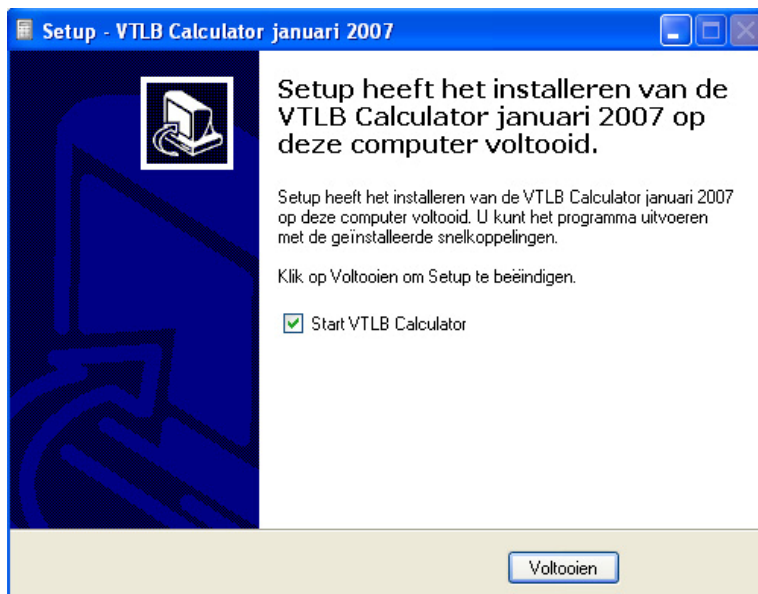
Setup - VTLB Calculator januari 2007

Setup heeft het installeren van de VTLB Calculator januari 2007 op deze computer voltooid.

Setup heeft het installeren van de VTLB Calculator januari 2007 op deze computer voltooid. U kunt het programma uitvoeren met de geïnstalleerde snelkoppelingen.

Klik op Voltooien om Setup te beëindigen.

Start VTLB Calculator

Voltooien